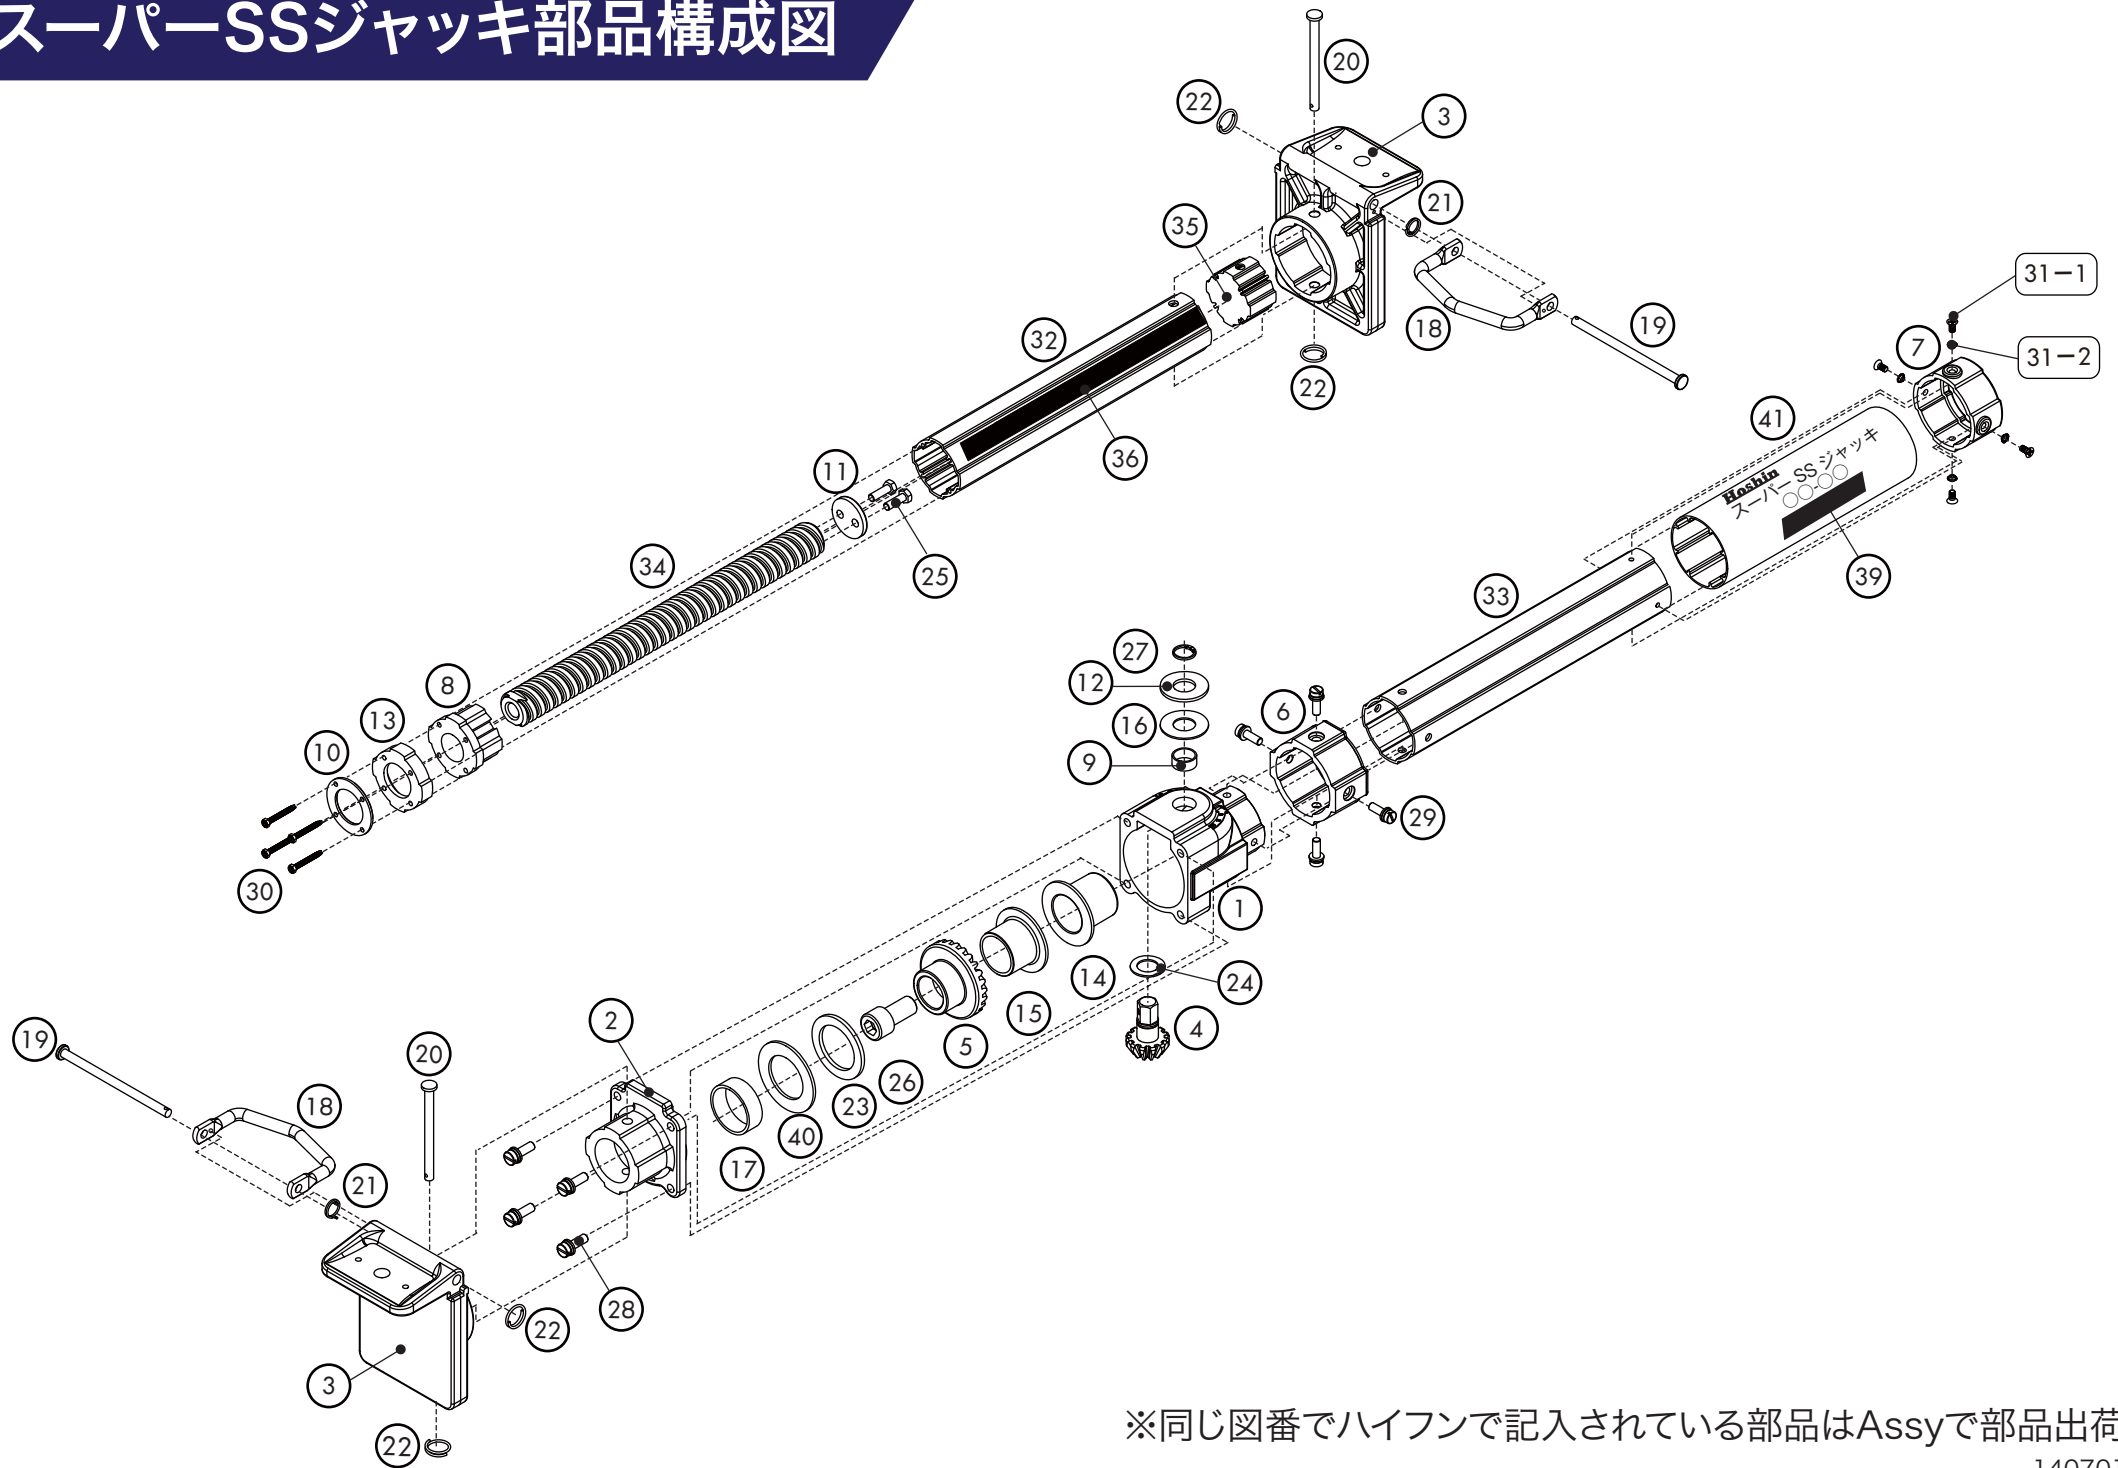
スーパーSSジャッキ部品構成図

20
22
3
21
35
18
19
22
32
36
11
25
34
8
13
10
30
31−1
7
31−2
41
Hoshin
スーパーSSジャッキ
○○-○○
39
33
27
12
16
9
6
29
1
24
14
15
4
5
26
23
40
17
2
19
20
18
21
28
22
3
22

※同じ図番でハイフンで記入されている部品はAssyで部品出荷
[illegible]